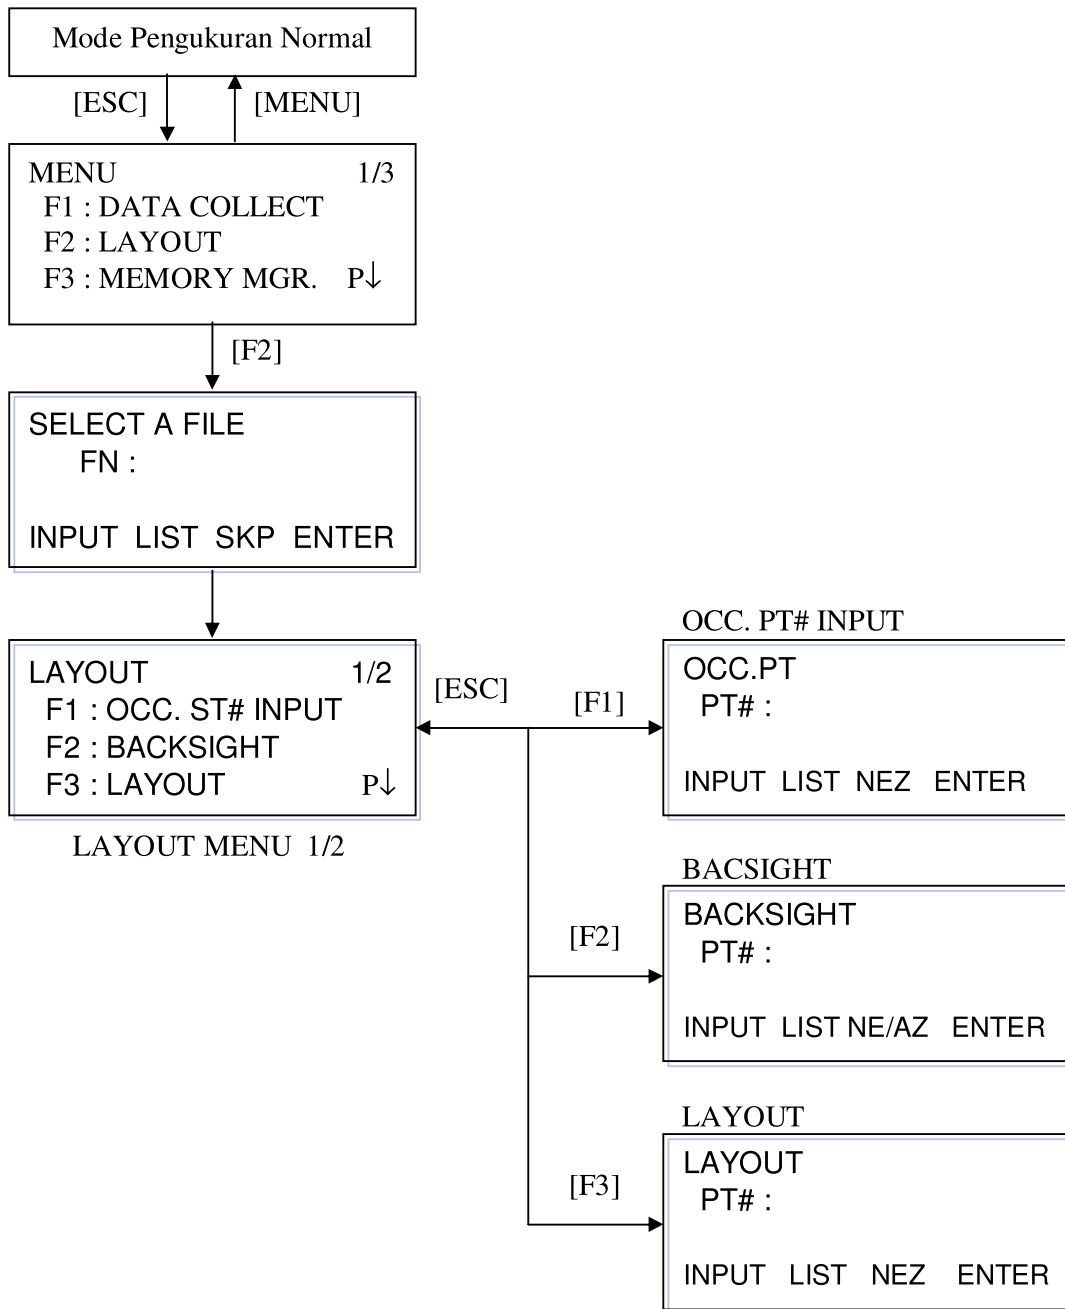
Mode Pengukuran Normal

[ESC]

[MENU]

MENU 1/3
F1 : DATA COLLECT
F2 : LAYOUT
F3 : MEMORY MGR. P↓

[F2]

SELECT A FILE
FN :

INPUT LIST SKP ENTER

LAYOUT 1/2
F1 : OCC. ST# INPUT
F2 : BACKSIGHT
F3 : LAYOUT P↓

LAYOUT MENU 1/2

[ESC]

[F1]

OCC. PT# INPUT

OCC.PT
PT# :

INPUT LIST NEZ ENTER

[F2]

BACSIGHT

BACKSIGHT
PT# :

INPUT LIST NE/AZ ENTER

[F3]

LAYOUT

LAYOUT
PT# :

INPUT LIST NEZ ENTER